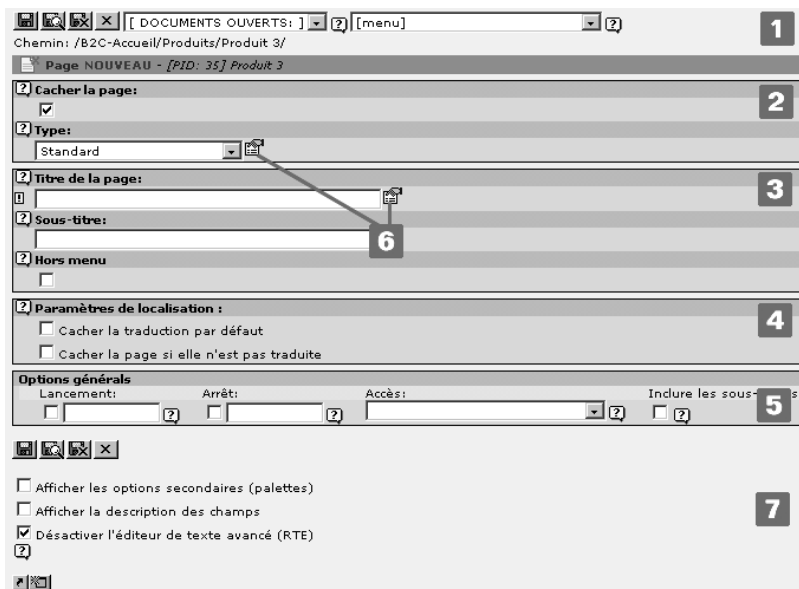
[ DOCUMENTS OUVERTS: ] [menu]

1

Chemin: /B2C-Accueil/Produits/Produit 3/

Page NOUVEAU - [PID: 35] Produit 3

Cacher la page:

2

Type:

Standard

Titre de la page:

3

Sous-titre:

6

Hors menu

Paramètres de localisation :

4

Cacher la traduction par défaut

Cacher la page si elle n'est pas traduite

Options générals

Lancement:

Arrêt:

Accès:

Inclure les sous-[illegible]s

5

Afficher les options secondaires (palettes)

Afficher la description des champs

7

Désactiver l'éditeur de texte avancé (RTE)